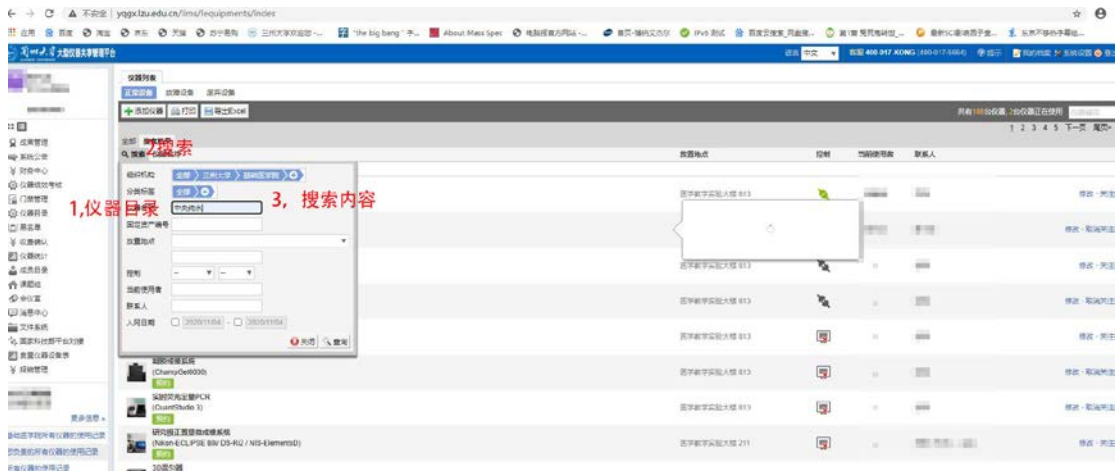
不安全 | yqgx.lzu.edu.cn/lims/equipments/index

应用 百度 淘宝 京东 天猫 苏宁易购 兰州大学欢迎您 "the big bang" 子... About Mass Spec 电脑报官方网站 首页-输码文办 IPv6 测试 百度云搜索_网盘搜... 第1章 常用电磁... 最新SCI期刊...

大型仪器共享管理平台

仪器列表

正常设备 故障设备 废弃设备

+ 添加仪器 打印 导出Excel

共有180台仪器, 2台仪器正在使用

1 2 3 4 5 下一页 尾页

全部 我的关注

2,搜索

放置地点 控制 当前使用者 联系人

组织机构 全部 兰州大学 基础医学院

分类标签 全部

1,仪器目录

3, 搜索内容

固定资产编号

放置地点

控制

当前使用者

联系人

入网日期 2020/11/04 - 2020/11/04

关闭 查询

医学教学实验大楼 613

修改 · 关注

修改 · 取消关注

修改 · 关注

修改 · 取消关注

修改 · 关注

修改 · 关注

修改 · 关注

修改 · 关注

超级成像系统 (ChampGel6000)

实时荧光定量PCR (QuantStudio 3)

研究级正置显微成像系统 (Nikon-ECLIPSE 80i DS-Ri2 / NIS-ElementsD)

医学教学实验大楼 211

3D显示器

成果管理
系统公告
财务中心
仪器统计
门禁管理
仪器目录
黑名单
仪器确认
仪器统计
成员目录
课题组
会议室
消息中心
文件系统
国家科技部平台对接
校园仪器设备表
经费管理

更多信息 »

我的所有仪器的使用记录
我负责的所有仪器的使用记录
我负责的仪器使用记录